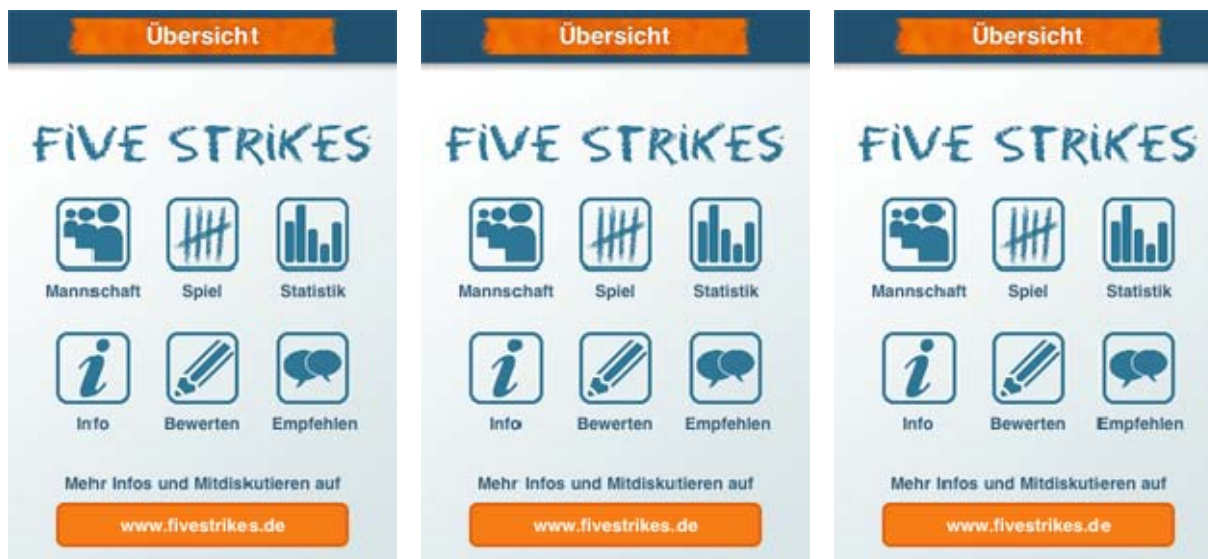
Übersicht

FiVE STRiKES

Mannschaft
Spiel
Statistik

Info
Bewerten
Empfehlen

Mehr Infos und Mitdiskutieren auf

www.fivestrikes.de

Übersicht

FiVE STRiKES

Mannschaft
Spiel
Statistik

Info
Bewerten
Empfehlen

Mehr Infos und Mitdiskutieren auf

www.fivestrikes.de

Übersicht

FiVE STRiKES

Mannschaft
Spiel
Statistik

Info
Bewerten
Empfehlen

Mehr Infos und Mitdiskutieren auf

www.fivestrikes.de